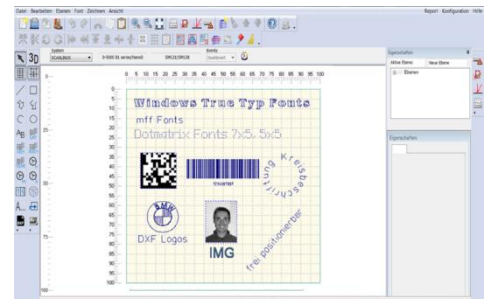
Datei Bearbeiten Ebenen Font Zeichnen Ansicht
Report Konfiguration Hilfe

System
Eigenschaften
Aktive Ebene
Neue Ebene
Ebenen
Eigenschaften

0 5 10 15 20 25 30 35 40 45 50 55 60 65 70 75 80 85 90 95 100

Windows True Typ Fonts
mff Fonts
Dotmatrix Fonts 7x5, 5x5

Kreisbeschriftung

BMW
DXF Logos
IMG
frei positionierbar